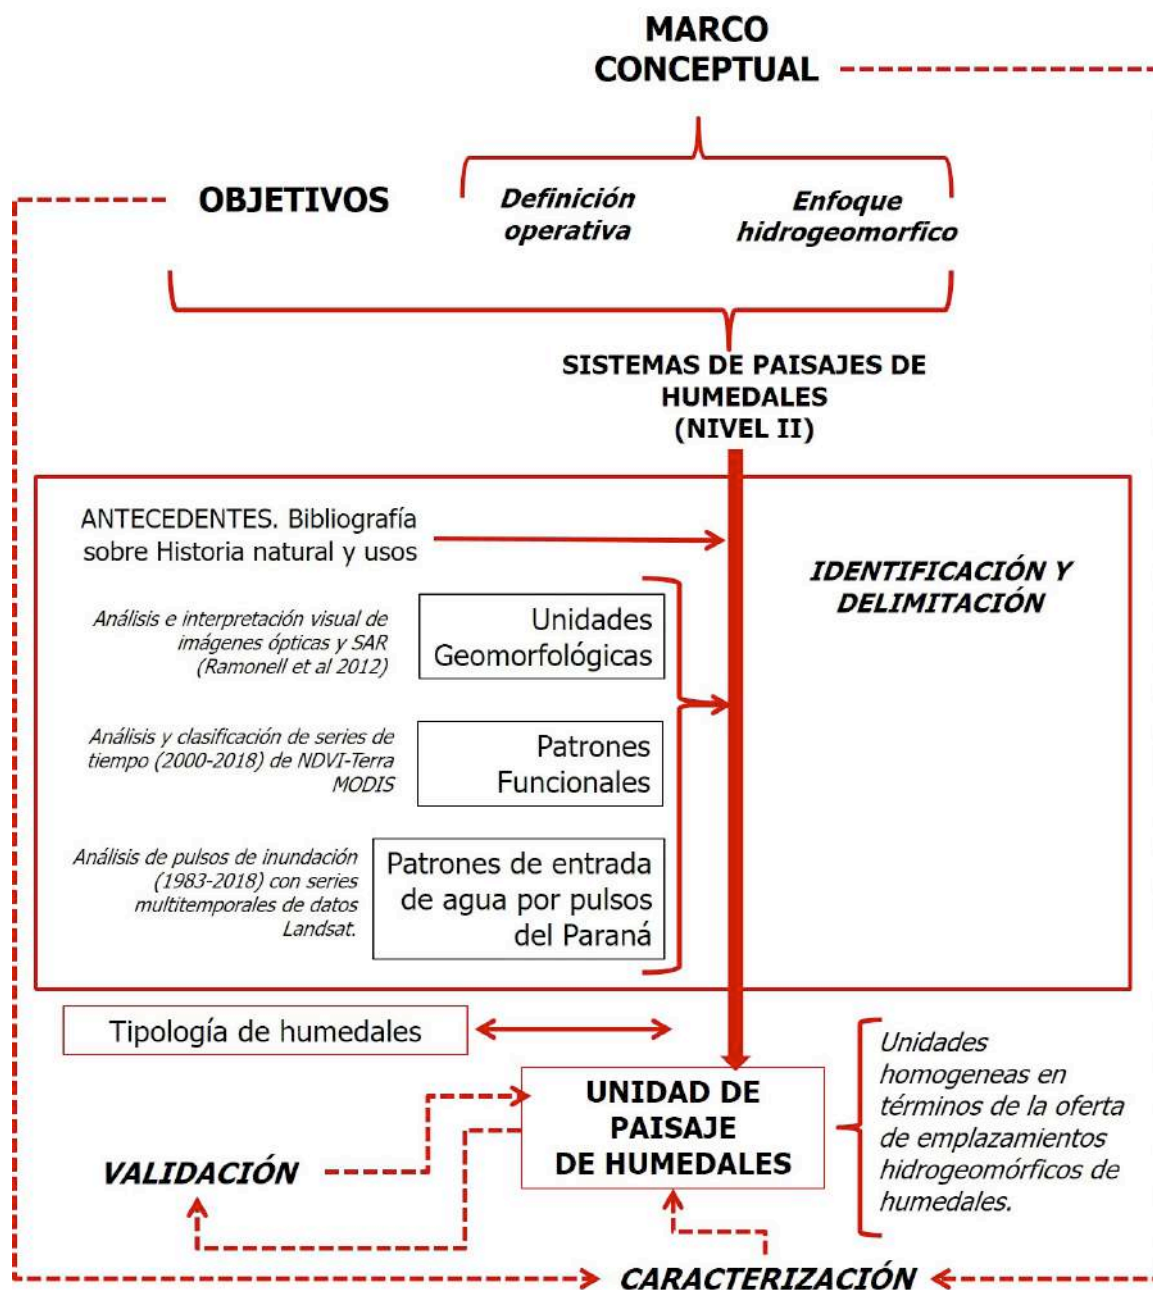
MARCO CONCEPTUAL

OBJETIVOS

Definición operativa

Enfoque hidrogeomorfico

SISTEMAS DE PAISAJES DE HUMEDALES (NIVEL II)

ANTECEDENTES. Bibliografía sobre Historia natural y usos

IDENTIFICACIÓN Y DELIMITACIÓN

Análisis e interpretación visual de imágenes ópticas y SAR (Ramonell et al 2012)

Unidades Geomorfológicas

Análisis y clasificación de series de tiempo (2000-2018) de NDVI-Terra MODIS

Patrones Funcionales

Análisis de pulsos de inundación (1983-2018) con series multitemporales de datos Landsat.

Patrones de entrada de agua por pulsos del Paraná

Tipología de humedales

UNIDAD DE PAISAJE DE HUMEDALES

Unidades homogeneas en términos de la oferta de emplazamientos hidrogeomórficos de humedales.

VALIDACIÓN

CARACTERIZACIÓN